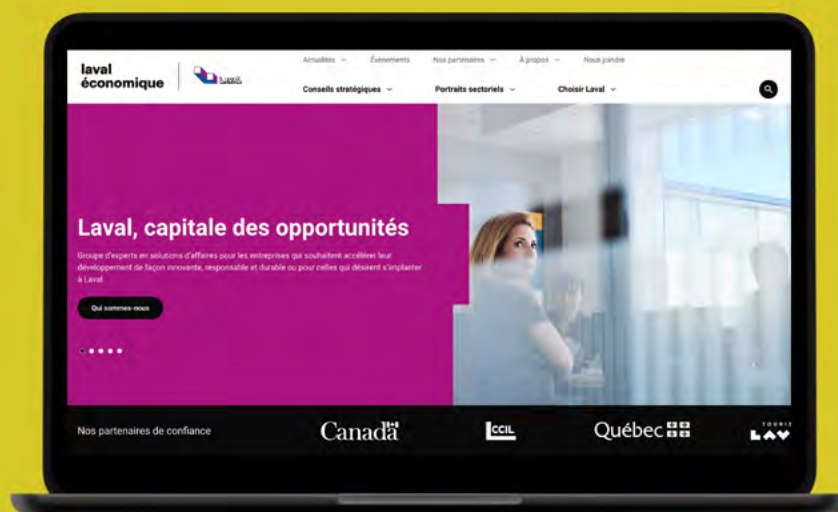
laval économique

Laval

Actualités Événements Nos partenaires À propos Nous joindre

Conseils stratégiques Portraits sectoriels Choisir Laval

Laval, capitale des opportunités

Groupe d'experts en solutions d'affaires pour les entreprises qui souhaitent accélérer leur développement de façon innovante, responsable et durable ou pour celles qui désirent s'implanter à Laval.

Qui sommes-nous

Nos partenaires de confiance

Canada

CCIL

Québec

TOURIS LAV